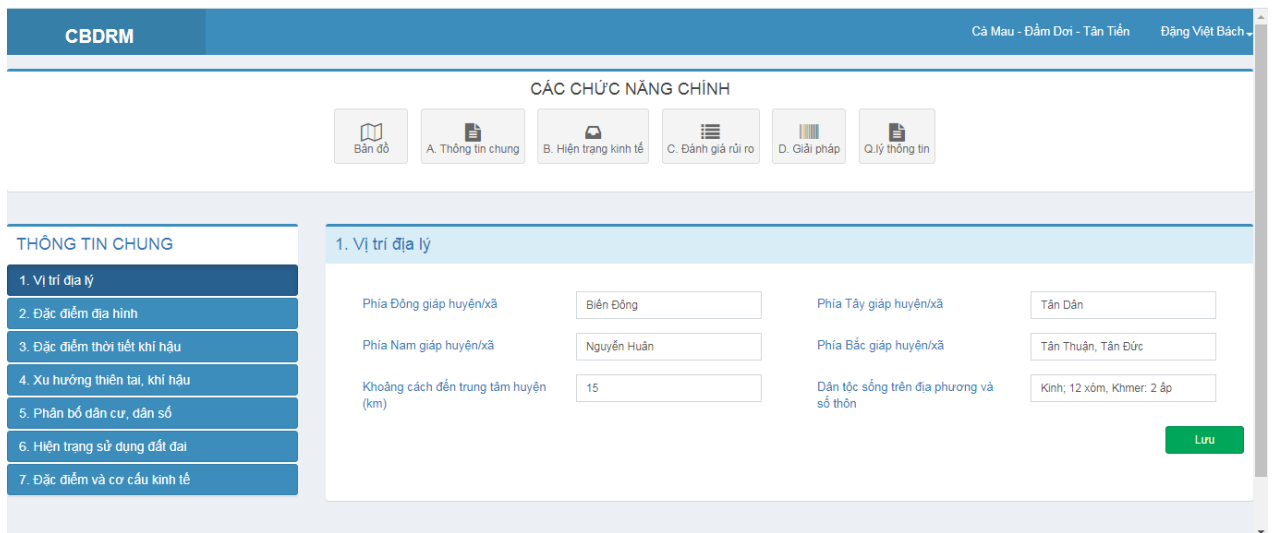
CBDRM

Cà Mau - Đầm Dơi - Tân Tiến

Đặng Việt Bách

CÁC CHỨC NĂNG CHÍNH

Bản đồ

A. Thông tin chung

B. Hiện trạng kinh tế

C. Đánh giá rủi ro

D. Giải pháp

Q.lý thông tin

THÔNG TIN CHUNG

1. Vị trí địa lý

2. Đặc điểm địa hình

3. Đặc điểm thời tiết khí hậu

4. Xu hướng thiên tai, khí hậu

5. Phân bố dân cư, dân số

6. Hiện trạng sử dụng đất đai

7. Đặc điểm và cơ cấu kinh tế

1. Vị trí địa lý

Phía Đông giáp huyện/xã

Biển Đông

Phía Tây giáp huyện/xã

Tân Dân

Phía Nam giáp huyện/xã

Nguyễn Huân

Phía Bắc giáp huyện/xã

Tân Thuận, Tân Đức

Khoảng cách đến trung tâm huyện (km)

15

Dân tộc sống trên địa phương và số thôn

Kinh; 12 xóm, Khmer: 2 ấp

Lưu